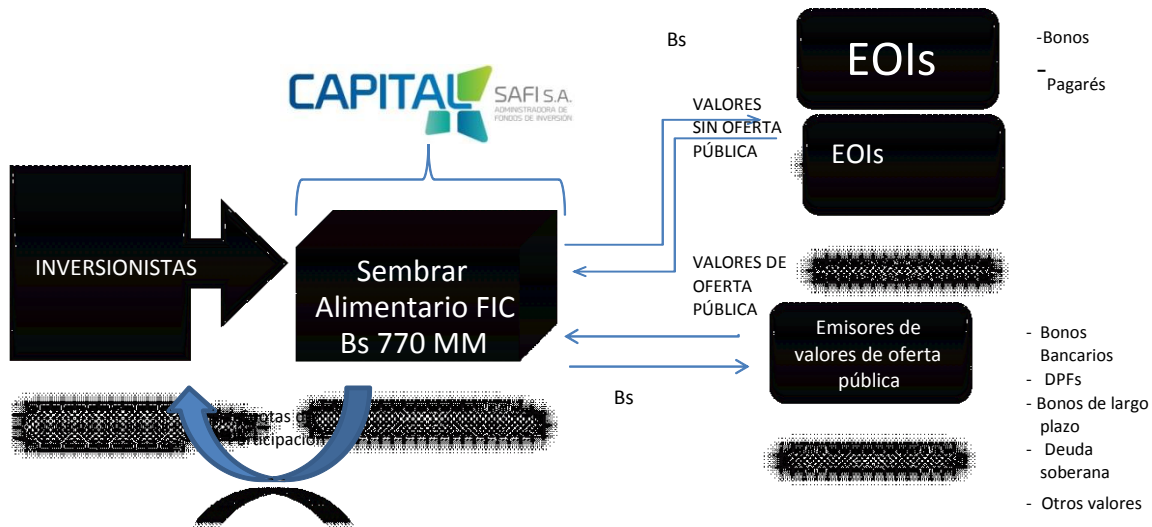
CAPITAL SAFI S.A. ADMINISTRADORA DE FONDOS DE INVERSION

Bs

EOIs

-Bonos
- Pagarés

VALORES SIN OFERTA PÚBLICA

EOIs

INVERSIONISTAS

Sembrar Alimentario FIC Bs 770 MM

VALORES DE OFERTA PÚBLICA

Emisores de valores de oferta pública

- Bonos Bancarios
- DPFs
- Bonos de largo plazo
- Deuda soberana
- Otros valores

Bs

Cuotas de participación